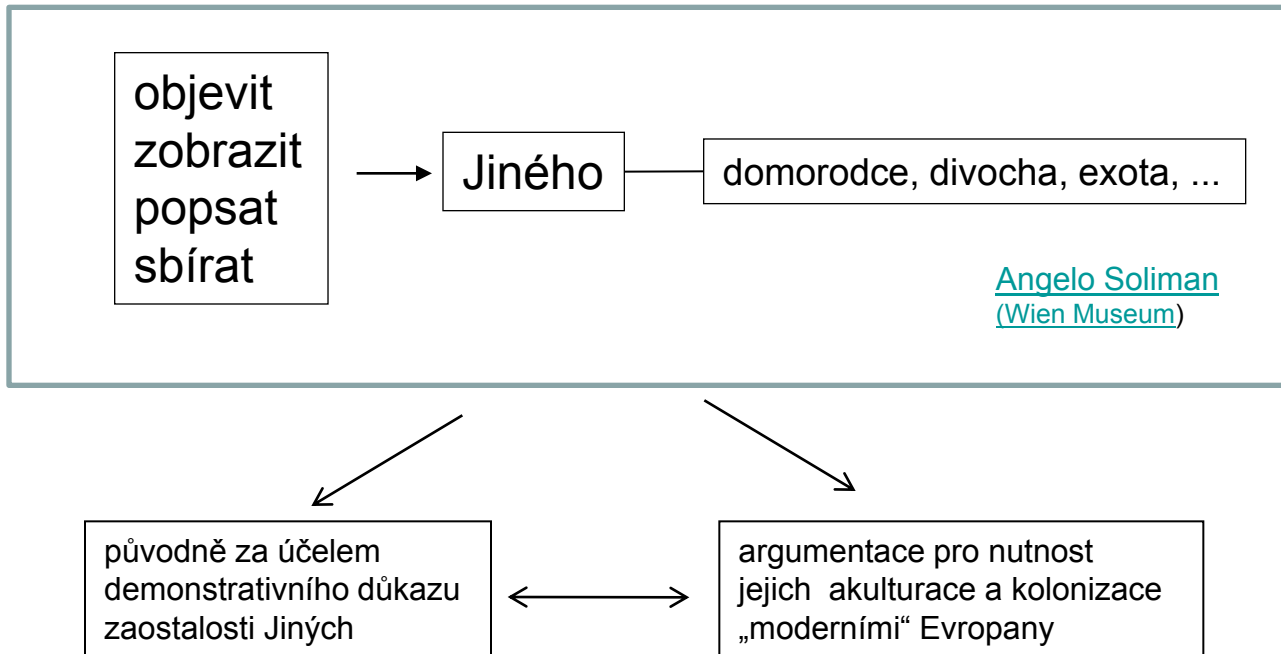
objevit
zobrazit
popsat
sbírat

Jiného

domorodce, divocha, exota, ...

Angelo Soliman
(Wien Museum)

původně za účelem demonstrativního důkazu zaostalosti Jiných

argumentace pro nutnost jejich akulturace a kolonizace „moderními“ Evropany